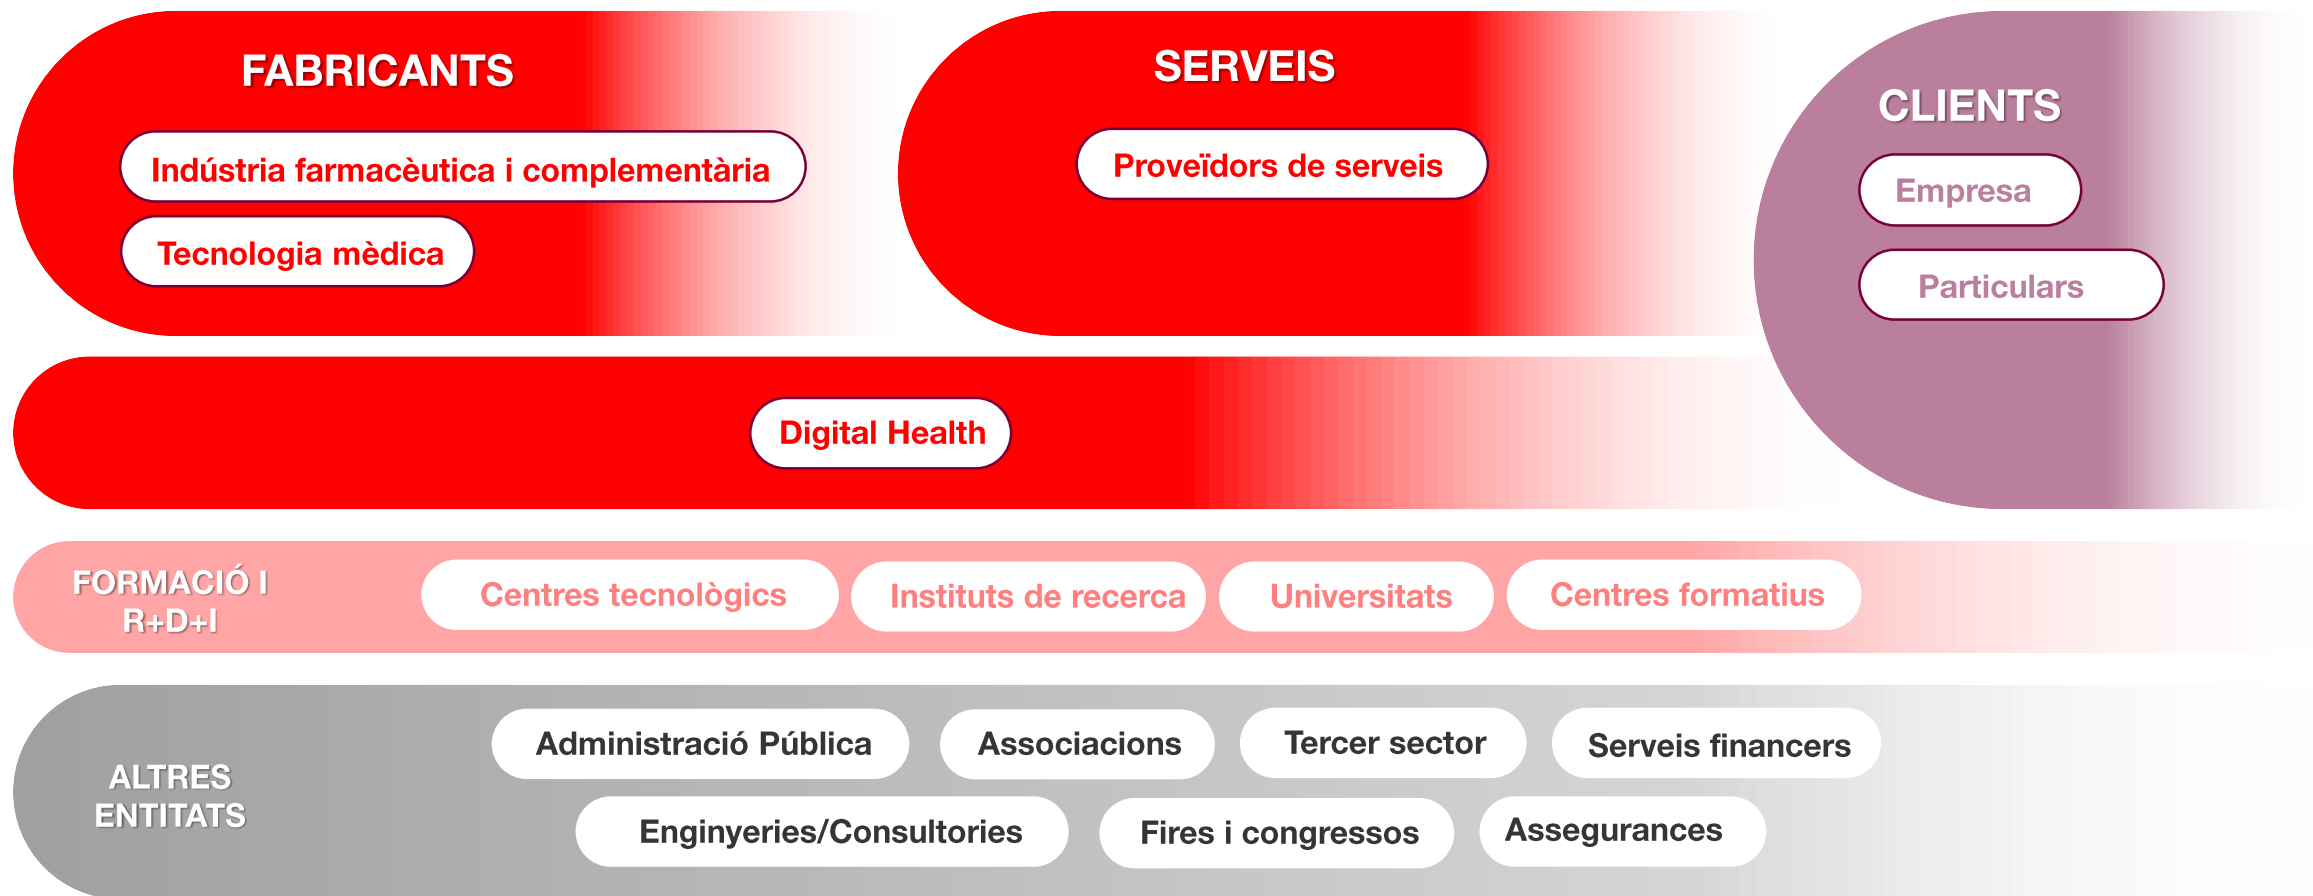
FABRICANTS

Indústria farmacèutica i complementària

Tecnologia mèdica

SERVEIS

Proveïdors de serveis

CLIENTS

Empresa

Particulars

Digital Health

FORMACIÓ I R+D+I

Centres tecnològics

Instituts de recerca

Universitats

Centres formatius

ALTRES ENTITATS

Administració Pública

Associacions

Tercer sector

Serveis financers

Enginyeries/Consultories

Fires i congressos

Assegurances